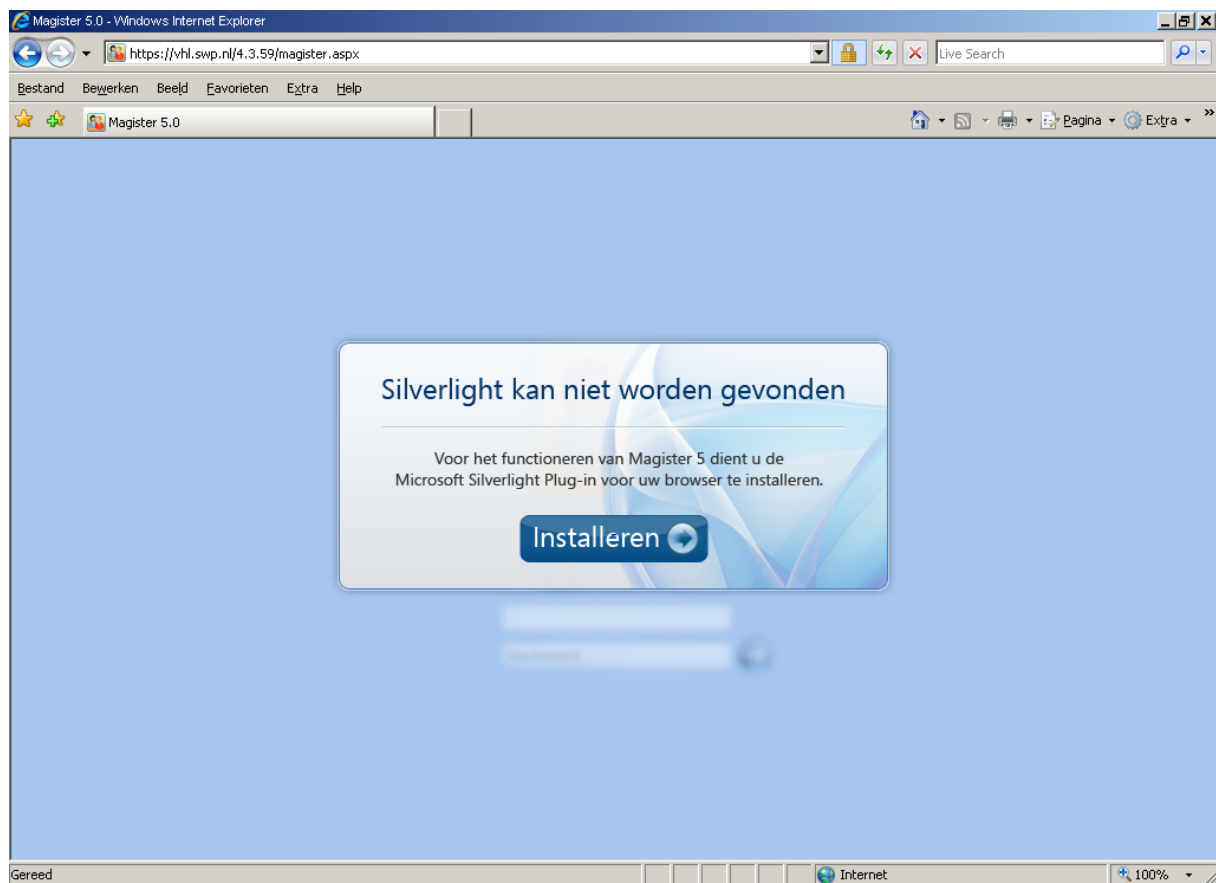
Magister 5.0 - Windows Internet Explorer

https://vhl.swp.nl/4.3.59/magister.aspx

Live Search

Bestand Bewerken Beeld Favorieten Extra Help

Magister 5.0

Pagina Extra

Silverlight kan niet worden gevonden

Voor het functioneren van Magister 5 dient u de Microsoft Silverlight Plug-in voor uw browser te installeren.

Installeren

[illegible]

Gereed

Internet

100%